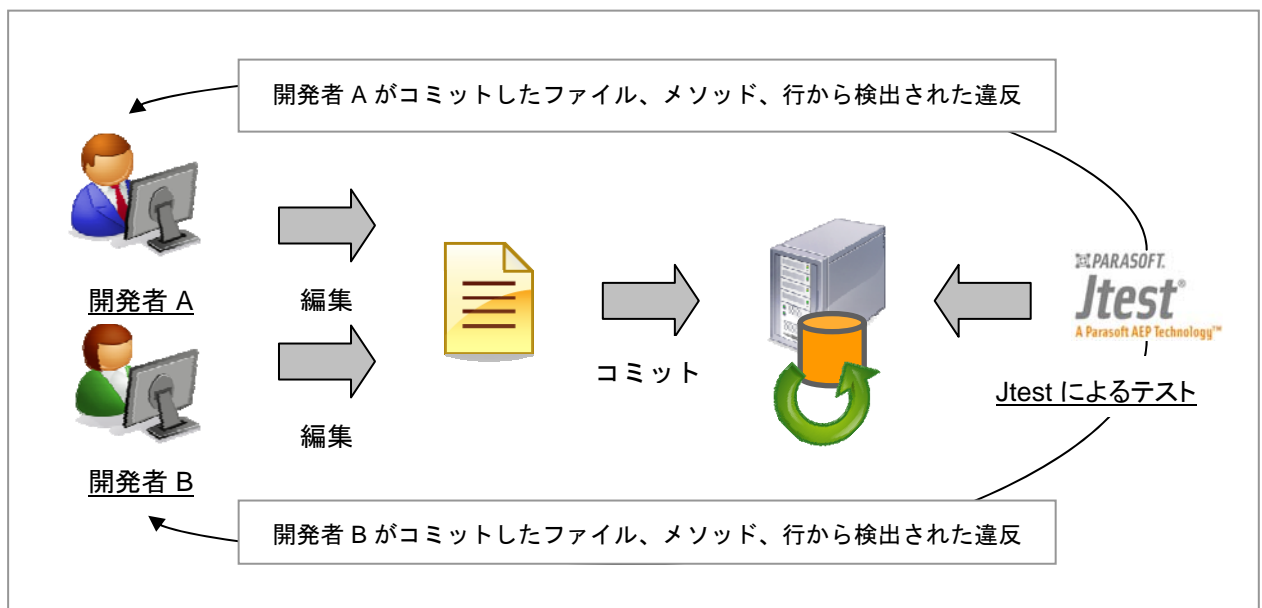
開発者 A がコミットしたファイル、メソッド、行から検出された違反

開発者 A

編集

編集

開発者 B

コミット

PARASOFT.
Jtest®
A Parasoft AEP Technology™

Jtest によるテスト

開発者 B がコミットしたファイル、メソッド、行から検出された違反